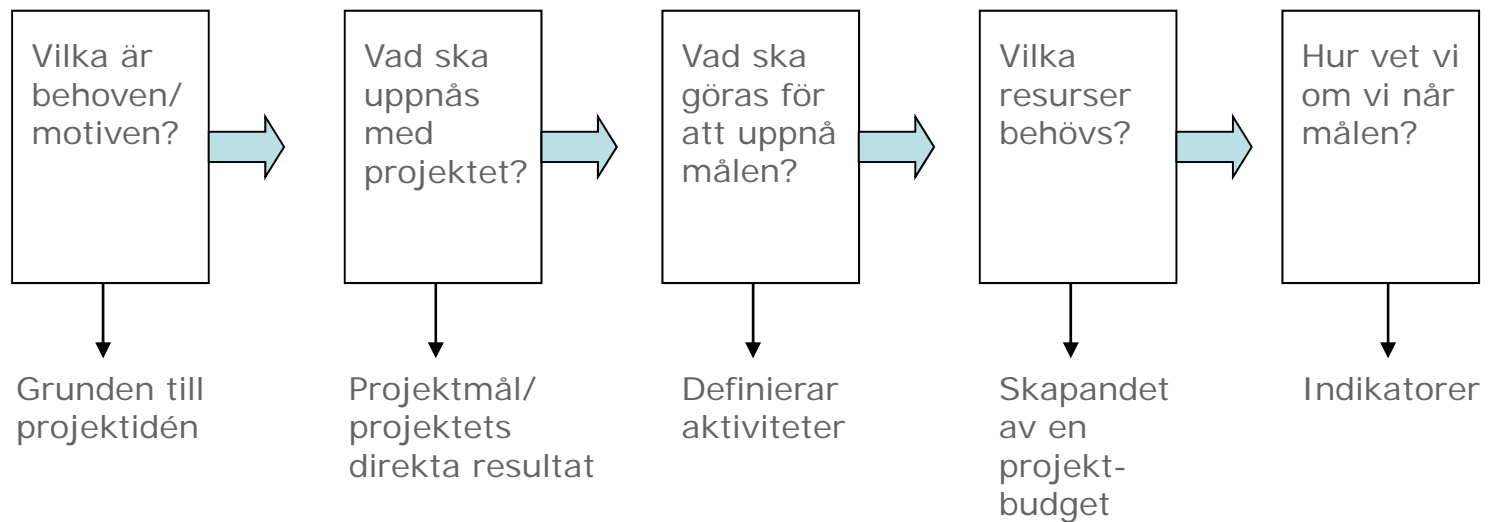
Vilka är behoven/ motiven?

Grunden till projektidén

Vad ska uppnås med projektet?

Projektmål/ projektets direkta resultat

Vad ska göras för att uppnå målen?

Definierar aktiviteter

Vilka resurser behövs?

Skapandet av en projekt-budget

Hur vet vi om vi når målen?

Indikatorer